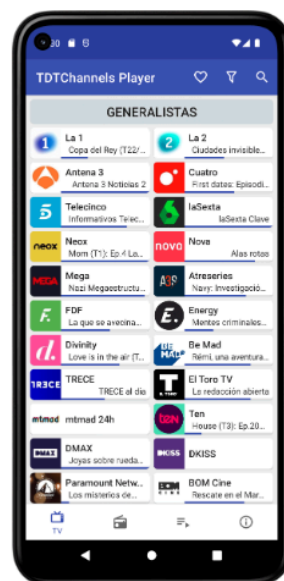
:00

TDTChannels Player

GENERALISTAS

La 1
Copa del Rey (T22/...

La 2
Ciudades invisible...

Antena 3
Antena 3 Noticias 2

Cuatro
First dates: Episodi...

Telecinco
Informativos Telec...

laSexta
laSexta Clave

neox
Neox
Mom (T1): Ep 4 La...

nova
Nova
Alas rotas

MEGA
Mega
Nazi Megaestructu...

A3S
Atreseries
Navy: Investigació...

FDF
La que se avecina...

Energy
Mentes criminales...

Divinity
Love is in the air (T...

BE MAD
Be Mad
RéimL una aventura...

TRECE
TRECE
TRECE al día

El Toro TV
La redacción abierta

mtmad
mtmad 24h

TEN
Ten
House (T3): Ep 20...

DMAX
DMAX
Joyas sobre rueda...

DKISS
DKISS

Paramount Netw...
Los misterios de...

BOM CINE
BOM Cine
Rescate en el Mar...

TV